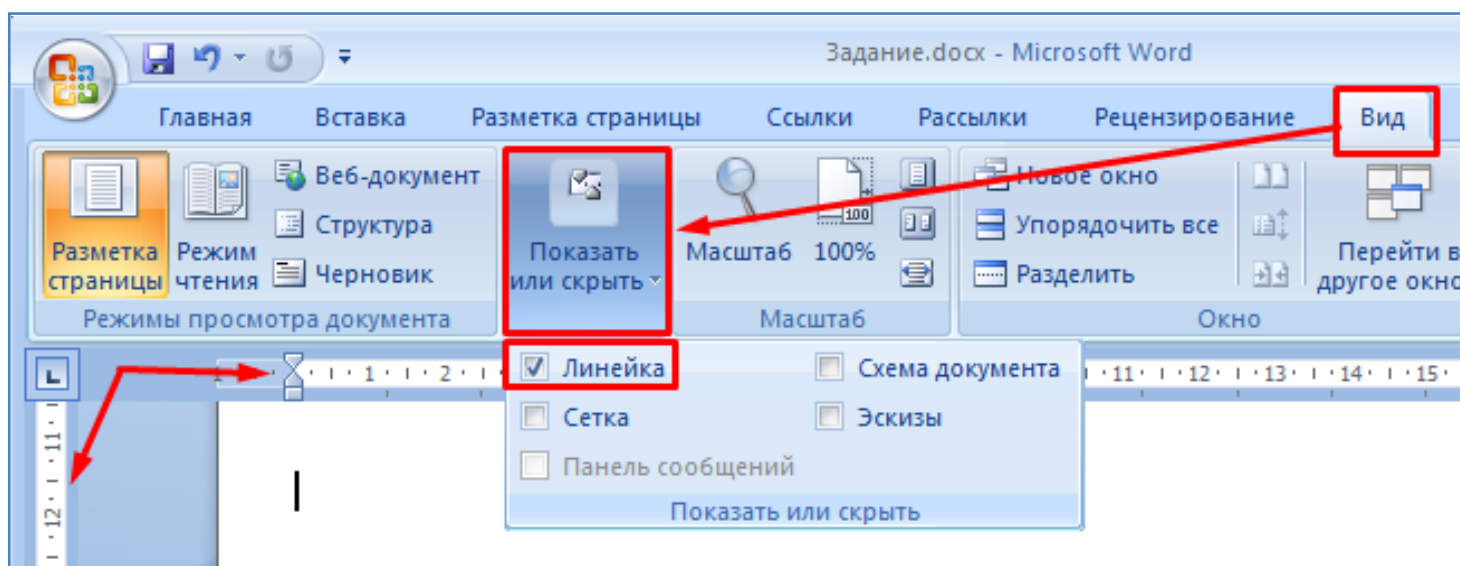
Задание.docx - Microsoft Word

Главная Вставка Разметка страницы Ссылки Рассылки Рецензирование Вид

Разметка страницы
Режим чтения
Веб-документ
Структура
Черновик
Режимы просмотра документа

Показать или скрыть

Масштаб
100%
Масштаб

Новое окно
Упорядочить все
Разделить
Перейти в другое окно
Окно

Линейка
Схема документа
Сетка
Эскизы
Панель сообщений
Показать или скрыть

1 2 11 12 13 14 15
11 12